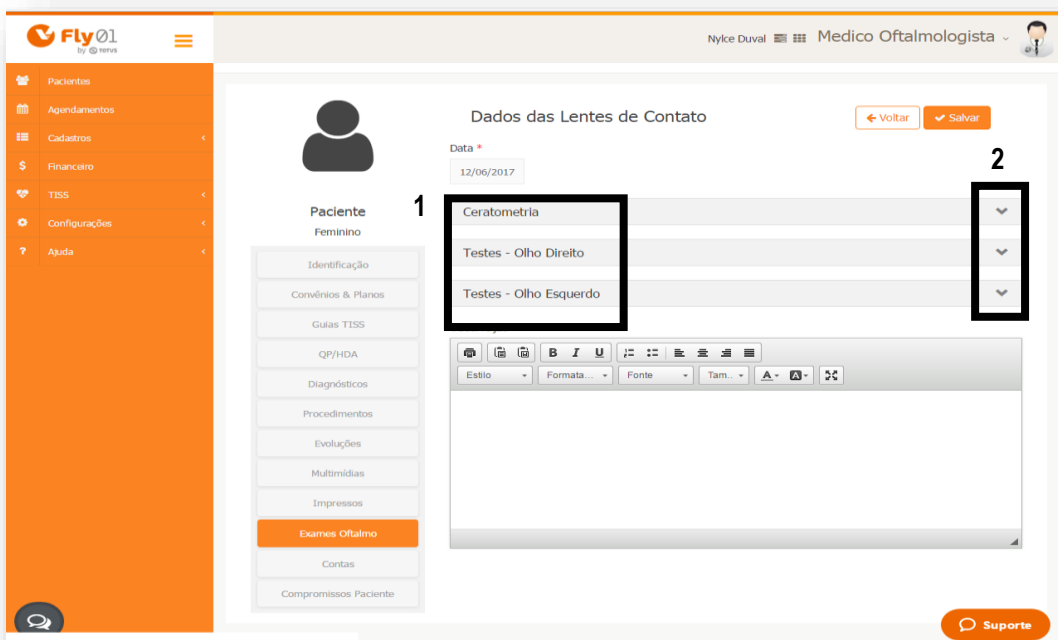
Fly01 by TOTVS

Nylce Duval Medico Oftalmologista

Pacientes
Agendamentos
Cadastros
Financeiro
TISS
Configurações
Ajuda

Paciente
Feminino

Identificação
Convênios & Planos
Guias TISS
QP/HDA
Diagnósticos
Procedimentos
Evoluções
Multimídias
Impressos
Exames Oftalmo
Contas
Compromissos Paciente

Dados das Lentes de Contato

Voltar Salvar

Data *
12/06/2017

1

2

Ceratometria
Testes - Olho Direito
Testes - Olho Esquerdo

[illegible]

B I U
Estilo Formata... Fonte Tam... A

Suporte